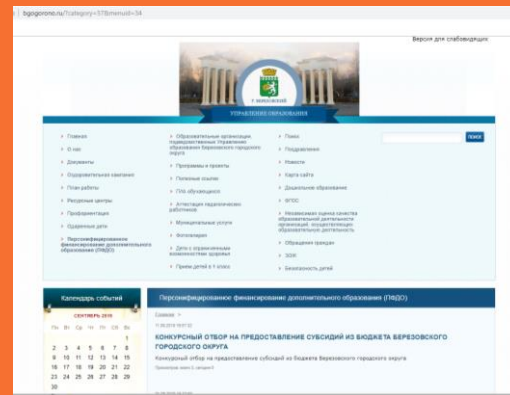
bgogorono.ru/?category=578menuid=34

Версия для слабовидящих

г. БЕРЕЗОВСКИЙ
УПРАВЛЕНИЕ ОБРАЗОВАНИЯ

Главная
О нас
Документы
Оздоровительная кампания
План работы
Ресурсные центры
Профориентация
Одаренные дети
Персонифицированное финансирование дополнительного образования (ПФДО)

Образовательные организации подведомственные Управлению образования Березовского городского округа
Программы и проекты
Полезные ссылки
ГИА обучающихся
Аттестация педагогических работников
Муниципальные услуги
Фотогалерея
Дети с ограниченными возможностями здоровья
Прием детей в 1 класс

Поиск
Подразделения
Новости
Карта сайта
Дошкольное образование
ФГОС
Независимая оценка качества образовательной деятельности организаций, осуществляющих образовательную деятельность
Обращения граждан
ЗОЖ
Безопасность детей

поиск

Календарь событий
СЕНТЯБРЬ 2019
| Пн | Вт | Ср | Чт | Пт | Сб | Вс |
|---|---|---|---|---|---|---|
| | | | | | | 1 |
| 2 | 3 | 4 | 5 | 6 | 7 | 8 |
| 9 | 10 | 11 | 12 | 13 | 14 | 15 |
| 16 | 17 | 18 | 19 | 20 | 21 | 22 |
| 23 | 24 | 25 | 26 | 27 | 28 | 29 |
| 30 | | | | | | |

Персонифицированное финансирование дополнительного образования (ПФДО)

Главная
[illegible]
КОНКУРСНЫЙ ОТБОР НА ПРЕДОСТАВЛЕНИЕ СУБСИДИЙ ИЗ БЮДЖЕТА БЕРЕЗОВСКОГО ГОРОДСКОГО ОКРУГА
Конкурсный отбор на предоставление субсидий из бюджета Березовского городского округа
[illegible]